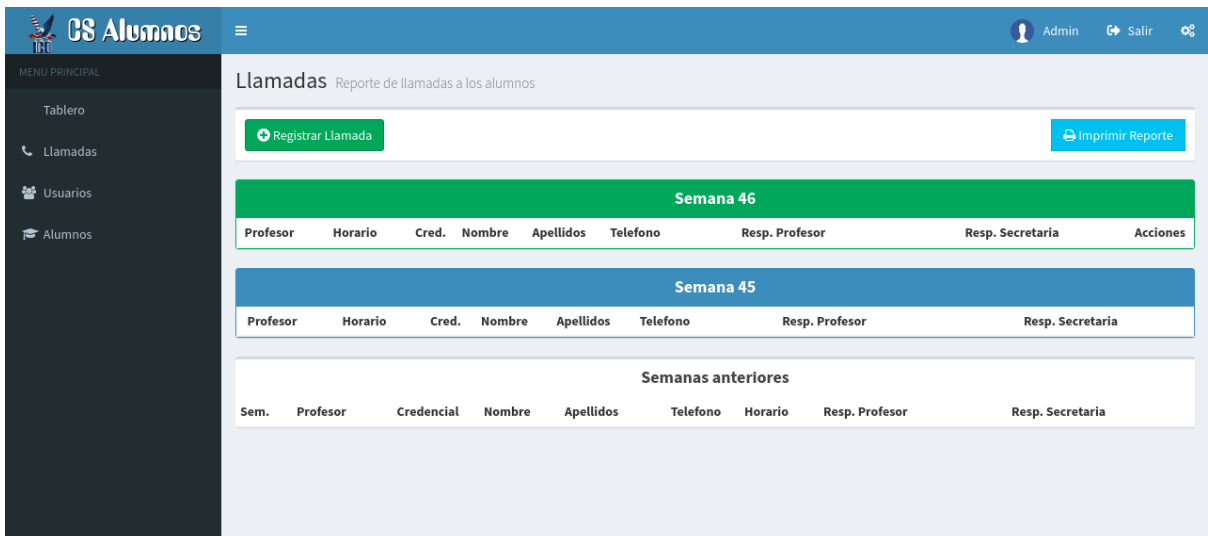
CS Alumnos

≡

Admin Salir

MENU PRINCIPAL

Tablero

Llamadas

Usuarios

Alumnos

Llamadas Reporte de llamadas a los alumnos

Registrar Llamada

Imprimir Reporte

Semana 46

| Profesor | Horario | Cred. | Nombre | Apellidos | Telefono | Resp. Profesor | Resp. Secretaria | Acciones |
|---|---|---|---|---|---|---|---|---|

Semana 45

| Profesor | Horario | Cred. | Nombre | Apellidos | Telefono | Resp. Profesor | Resp. Secretaria |
|---|---|---|---|---|---|---|---|

Semanas anteriores

| Sem. | Profesor | Credencial | Nombre | Apellidos | Telefono | Horario | Resp. Profesor | Resp. Secretaria |
|---|---|---|---|---|---|---|---|---|